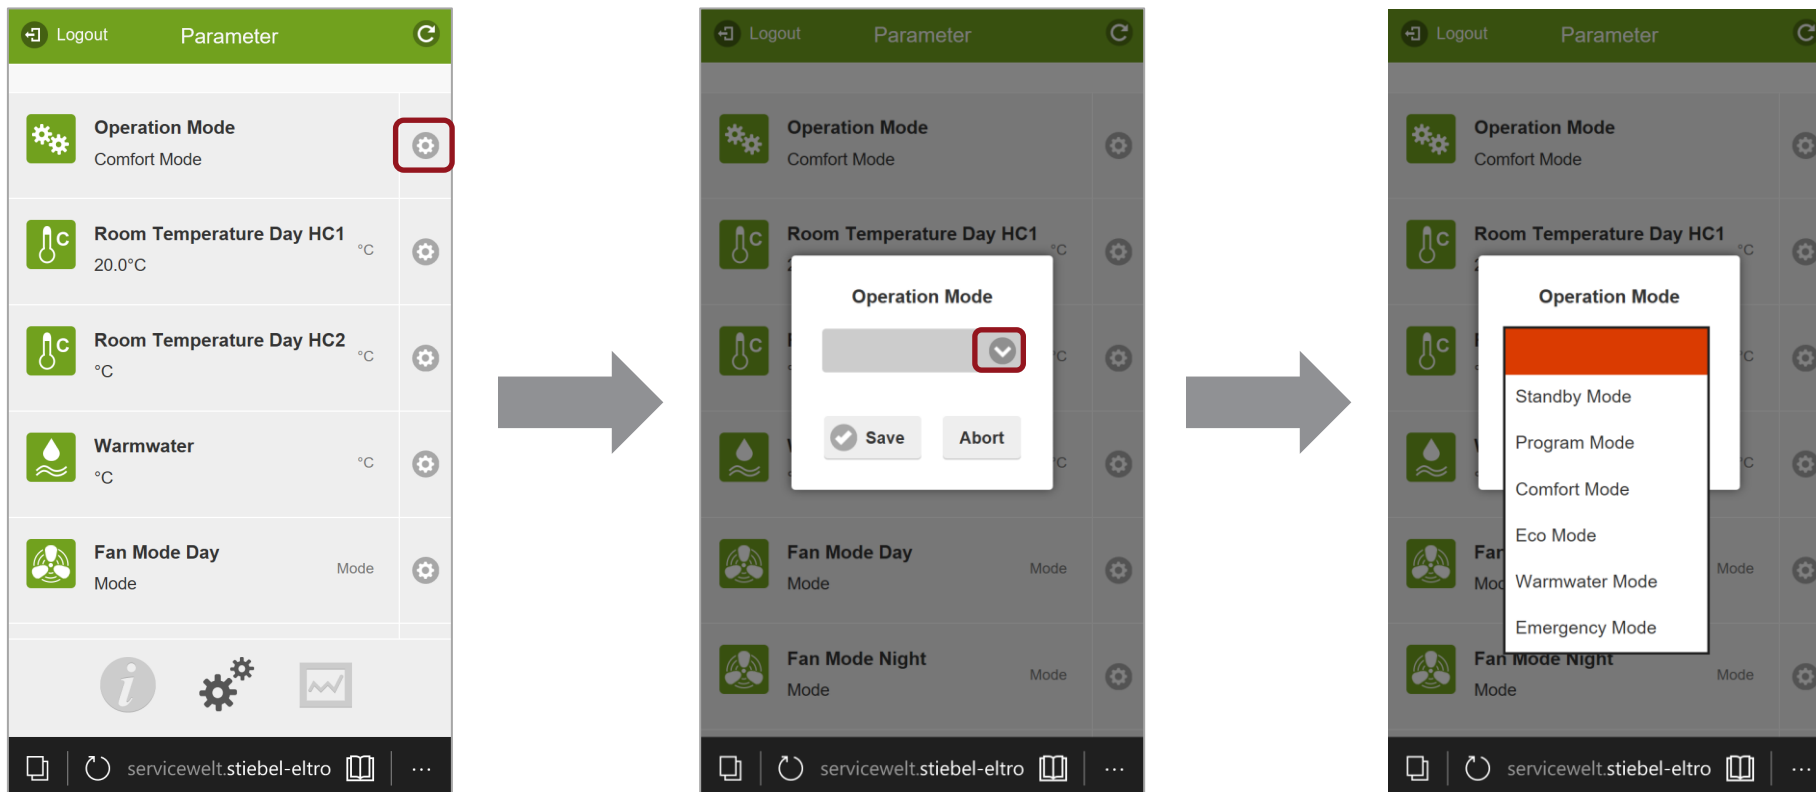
Logout Parameter

Operation Mode
Comfort Mode

Room Temperature Day HC1
20.0°C
°C

Room Temperature Day HC2
°C
°C

Warmwater
°C
°C

Fan Mode Day
Mode
Mode

servicewelt.stiebel-eltro ...

Logout Parameter

Operation Mode
Comfort Mode

Room Temperature Day HC1

Operation Mode

Save Abort

Fan Mode Day
Mode
Mode

Fan Mode Night
Mode
Mode

servicewelt.stiebel-eltro ...

Logout Parameter

Operation Mode
Comfort Mode

Room Temperature Day HC1

Operation Mode

Standby Mode
Program Mode
Comfort Mode
Eco Mode
Warmwater Mode
Emergency Mode

Fan Mode Night
Mode
Mode

servicewelt.stiebel-eltro ...